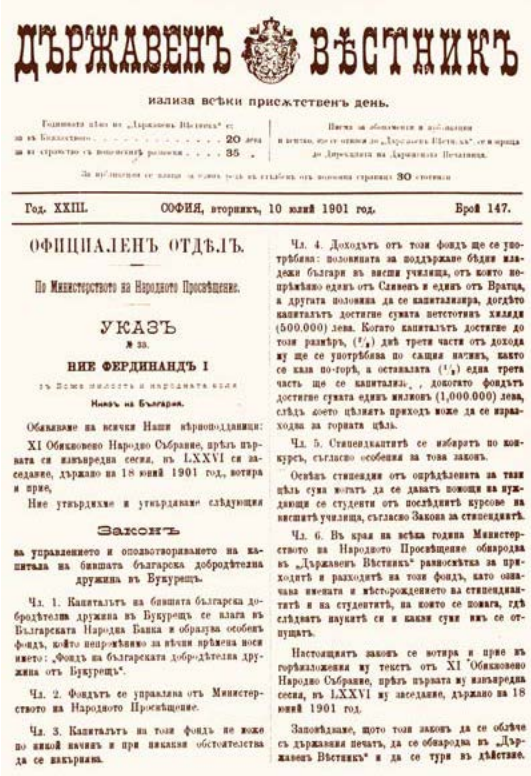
ДЪРЖАВЕНЪ ВѢСТНИКЪ

излиза всѣки присжтственъ день.

Годишната цѣна на „Държавенъ Вѣстникъ" е: за въ Княжеството . . . . . . . . 20 лева; за въ странство съ пощенскитѣ разноски . . 35 „

Писма за обявления и абонамент и всичко, що се отнася до „Държавенъ Вѣстникъ", се изпраща до Дирекцията на Държавната Печатница.

За публикуване се плаща за единъ редъ въ стълбецъ отъ половина страница 30 стотинки

Год. XXIII. СОФИЯ, вторникъ, 10 юлий 1901 год. Брой 147.

ОФИЦИАЛЕНЪ ОТДѢЛЪ.

По Министерството на Народното Просвѣщение.

УКАЗЪ

№ 33.

НИЕ ФЕРДИНАНДЪ I

съ Божия милость и народната воля

Князъ на България.

Обявяваме на всички Наши вѣрноподданици:

XI Обикновено Народно Събрание, прѣзъ първата си извънредна сесия, въ LXXVI си заседание, държано на 18 юний 1901 год., вотира и прие,

Ние утвърдихме и утвърждаваме слѣдующия

Законъ

за управлението и оползотворяването на капитала на бившата българска добродѣтелна дружина въ Букурещъ.

Чл. 1. Капиталътъ на бившата българска добродѣтелна дружина въ Букурещъ се влага въ Българската Народна Банка и образува особенъ фондъ, който непрѣмѣнно да вѣчни врѣмена носи името: „Фондъ на българската добродѣтелна дружина отъ Букурещъ".

Чл. 2. Фондътъ се управлява отъ Министерството на Народното Просвѣщение.

Чл. 3. Капиталътъ на този фондъ не може по никой начинъ и при никакви обстоятелства да се накърнява.

Чл. 4. Доходътъ отъ този фондъ ще се употрѣбява: половината за поддържане бѣдни младежи българи въ висши училища, отъ които непрѣмѣнно единъ отъ Сливенъ и единъ отъ Враца, а другата половина да се капитализира, догдѣто капиталътъ достигне сумата петстотинъ хиляди (500.000) лева. Когато капиталътъ достигне до този размѣръ, ($^2/_3$) двѣ трети части отъ дохода му ще се употрѣбява по сащия начинъ, както се каза по-горѣ, а оставалата ($^1/_3$) една трета часть ще се капитализ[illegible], догдѣто фондътъ достигне сумата единъ милионъ (1,000.000) лева, слѣдъ което цѣлиятъ приходъ може да се изразходва за горната цѣль.

Чл. 5. Стипендиантитѣ се избиратъ по конкурсъ, съгласно особения за това законъ.

Освѣнъ стипендии отъ опрѣдѣлената за тази цѣль сума могатъ да се даватъ помощи на нуждающи се студенти отъ послѣднитѣ курсове за висшитѣ училища, съгласно Закона за стипендиитѣ.

Чл. 6. Въ края на всѣка година Министерството на Народното Просвѣщение обнародва въ „Държавенъ Вѣстникъ" равносмѣтка за приходитѣ и разходитѣ на този фондъ, като означава имената и мѣстожителството на стипендиантитѣ и на студентитѣ, на които се помага, гдѣ слѣдватъ наукитѣ си и каква сума имъ се отпущатъ.

Настоящиятъ законъ се вотира и прие въ горѣизложения му текстъ отъ XI Обикновено Народно Събрание, прѣзъ първата му извънредна сесия, въ LXXVI му заседание, държано на 18 юний 1901 год.

Заповѣдваме, щото този законъ да се облѣче съ държавния печатъ, да се обнародва въ „Държавенъ Вѣстникъ" и да се тури въ дѣйствие.